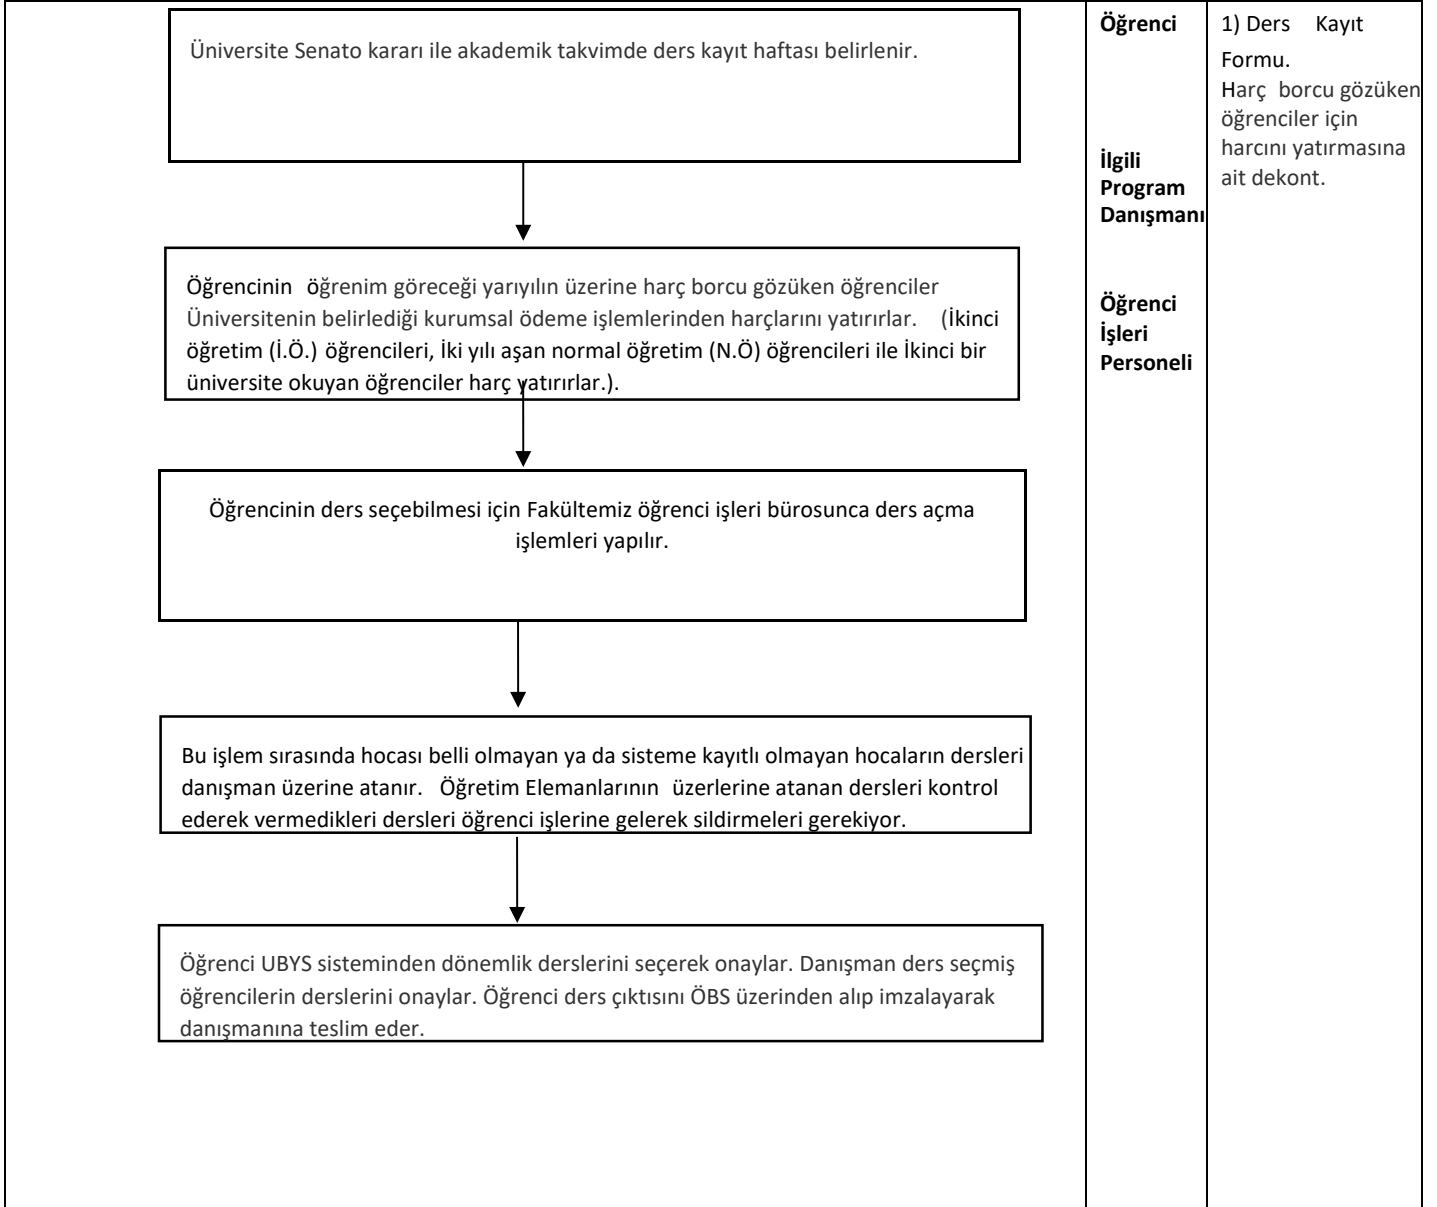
Üniversite Senato kararı ile akademik takvimde ders kayıt haftası belirlenir.

Öğrencinin öğrenim göreceği yarıyılın üzerine harç borcu gözüken öğrenciler Üniversitenin belirlediği kurumsal ödeme işlemlerinden harçlarını yatırırlar. (İkinci öğretim (İ.Ö.) öğrencileri, İki yılı aşan normal öğretim (N.Ö) öğrencileri ile İkinci bir üniversite okuyan öğrenciler harç yatırırlar.).

Öğrencinin ders seçebilmesi için Fakültemiz öğrenci işleri bürosunca ders açma işlemleri yapılır.

Bu işlem sırasında hocası belli olmayan ya da sisteme kayıtlı olmayan hocaların dersleri danışman üzerine atanır. Öğretim Elemanlarının üzerlerine atanan dersleri kontrol ederek vermedikleri dersleri öğrenci işlerine gelerek sildirmeleri gerekiyor.

Öğrenci UBYS sisteminden dönemlik derslerini seçerek onaylar. Danışman ders seçmiş öğrencilerin derslerini onaylar. Öğrenci ders çıktısını ÖBS üzerinden alıp imzalayarak danışmanına teslim eder.

Öğrenci

İlgili Program Danışmanı

Öğrenci İşleri Personeli

1) Ders Kayıt Formu.
Harç borcu gözüken öğrenciler için harcını yatırmasına ait dekont.